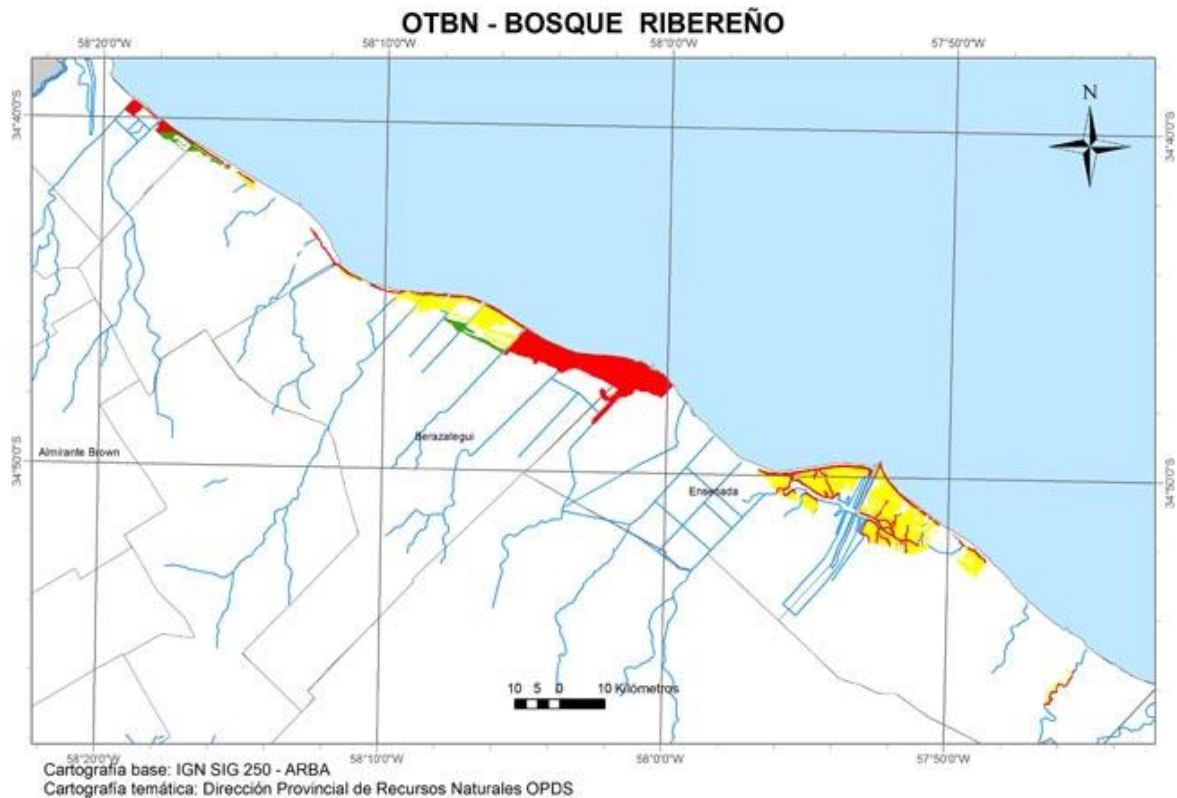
OTBN - BOSQUE RIBEREÑO

58°20'0"W
58°10'0"W
58°0'0"W
57°50'0"W

34°40'0"S
34°40'0"S

N

Almirante Brown
Berazategui
Ensenada

34°50'0"S
34°50'0"S

10 5 0 10 Kilómetros

58°20'0"W
58°10'0"W
58°0'0"W
57°50'0"W

Cartografía base: IGN SIG 250 - ARBA
Cartografía temática: Dirección Provincial de Recursos Naturales OPDS